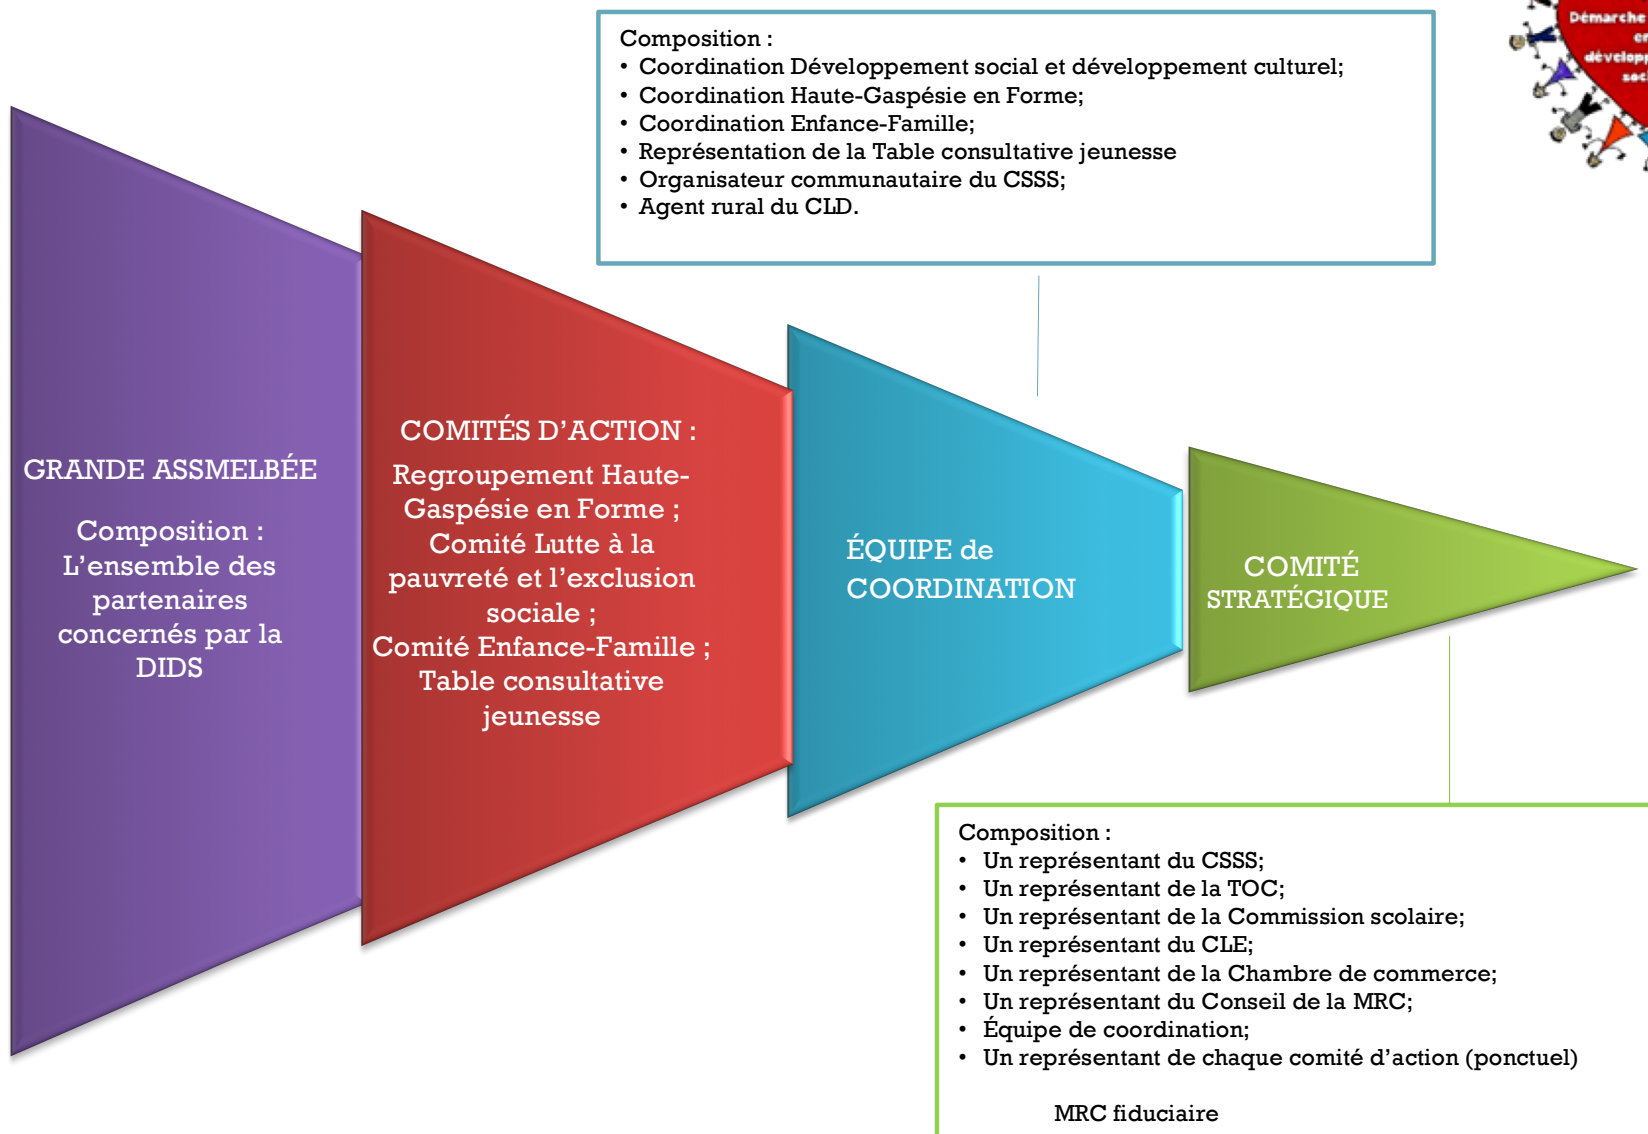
Composition :
• Coordination Développement social et développement culturel;
• Coordination Haute-Gaspésie en Forme;
• Coordination Enfance-Famille;
• Représentation de la Table consultative jeunesse
• Organisateur communautaire du CSSS;
• Agent rural du CLD.

Démarche en développ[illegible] soci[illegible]

GRANDE ASSMELBÉE

Composition : L'ensemble des partenaires concernés par la DIDS

COMITÉS D'ACTION :

Regroupement Haute-Gaspésie en Forme ; Comité Lutte à la pauvreté et l'exclusion sociale ; Comité Enfance-Famille ; Table consultative jeunesse

ÉQUIPE de COORDINATION

COMITÉ STRATÉGIQUE

Composition :
• Un représentant du CSSS;
• Un représentant de la TOC;
• Un représentant de la Commission scolaire;
• Un représentant du CLE;
• Un représentant de la Chambre de commerce;
• Un représentant du Conseil de la MRC;
• Équipe de coordination;
• Un représentant de chaque comité d'action (ponctuel)

MRC fiduciaire